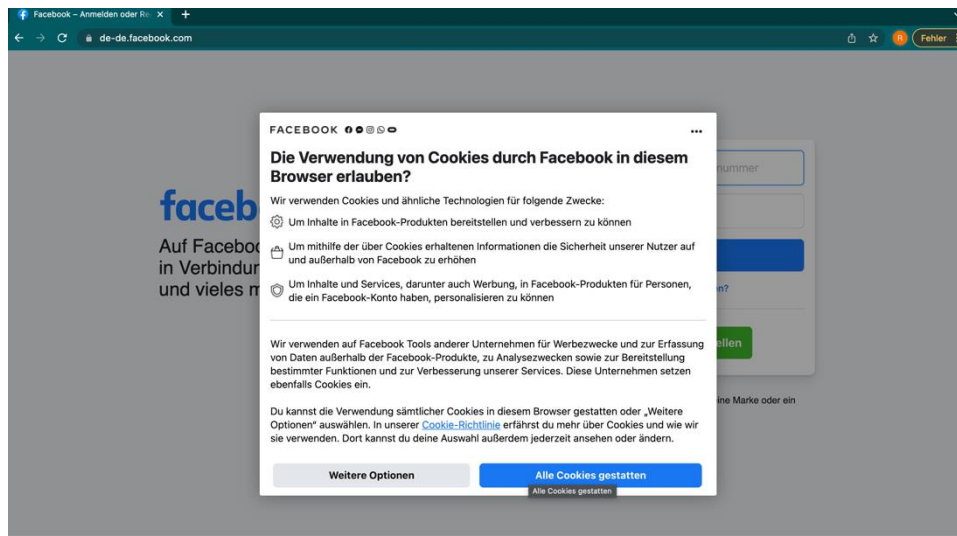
Facebook – Anmelden oder Re ×

de-de.facebook.com

R Fehler

faceb

Auf Faceboo
in Verbindun
und vieles m

nummer

n?

ellen

ine Marke oder ein

FACEBOOK

...

Die Verwendung von Cookies durch Facebook in diesem Browser erlauben?

Wir verwenden Cookies und ähnliche Technologien für folgende Zwecke:

Um Inhalte in Facebook-Produkten bereitstellen und verbessern zu können

Um mithilfe der über Cookies erhaltenen Informationen die Sicherheit unserer Nutzer auf und außerhalb von Facebook zu erhöhen

Um Inhalte und Services, darunter auch Werbung, in Facebook-Produkten für Personen, die ein Facebook-Konto haben, personalisieren zu können

Wir verwenden auf Facebook Tools anderer Unternehmen für Werbezwecke und zur Erfassung von Daten außerhalb der Facebook-Produkte, zu Analysezwecken sowie zur Bereitstellung bestimmter Funktionen und zur Verbesserung unserer Services. Diese Unternehmen setzen ebenfalls Cookies ein.

Du kannst die Verwendung sämtlicher Cookies in diesem Browser gestatten oder „Weitere Optionen" auswählen. In unserer Cookie-Richtlinie erfährst du mehr über Cookies und wie wir sie verwenden. Dort kannst du deine Auswahl außerdem jederzeit ansehen oder ändern.

Weitere Optionen

Alle Cookies gestatten

Alle Cookies gestatten